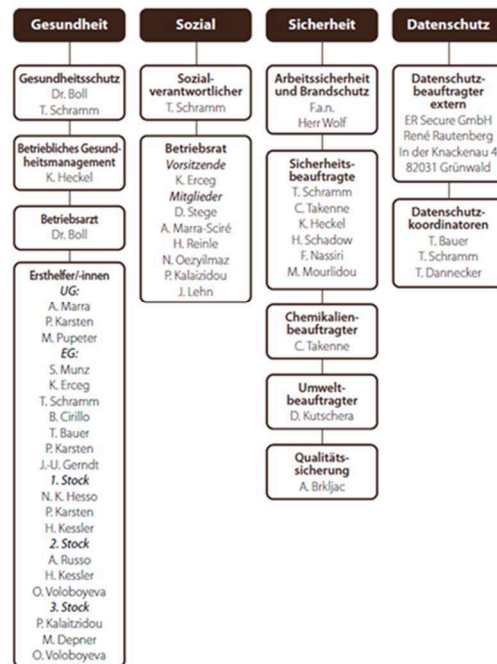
Gesundheit

Gesundheitsschutz
Dr. Boll
T. Schramm

Betriebliches Gesundheitsmanagement
K. Heckel

Betriebsarzt
Dr. Boll

Ersthelfer/-innen
*UG:*
A. Marra
P. Karsten
M. Pupeter
*EG:*
S. Munz
K. Erceg
T. Schramm
B. Cirillo
T. Bauer
P. Karsten
J.-U. Gerndt
*1. Stock*
N. K. Hesso
P. Karsten
H. Kessler
*2. Stock*
A. Russo
H. Kessler
O. Voloboyeva
*3. Stock*
P. Kalaizidou
M. Depner
O. Voloboyeva

Sozial

Sozialverantwortlicher
T. Schramm

Betriebsrat
*Vorsitzende*
K. Erceg
*Mitglieder*
D. Stege
A. Marra-Sciré
H. Reinle
N. Oezyilmaz
P. Kalaizidou
J. Lehn

Sicherheit

Arbeitssicherheit und Brandschutz
F.a.n.
Herr Wolf

Sicherheitsbeauftragte
T. Schramm
C. Takenne
K. Heckel
H. Schadow
F. Nassiri
M. Mourlidou

Chemikalienbeauftragter
C. Takenne

Umweltbeauftragter
D. Kutschera

Qualitätssicherung
A. Brkljac

Datenschutz

Datenschutzbeauftragter extern
ER Secure GmbH
René Rautenberg
In der Knackenau 4
82031 Grünwald

Datenschutzkoordinatoren
T. Bauer
T. Schramm
T. Dannecker